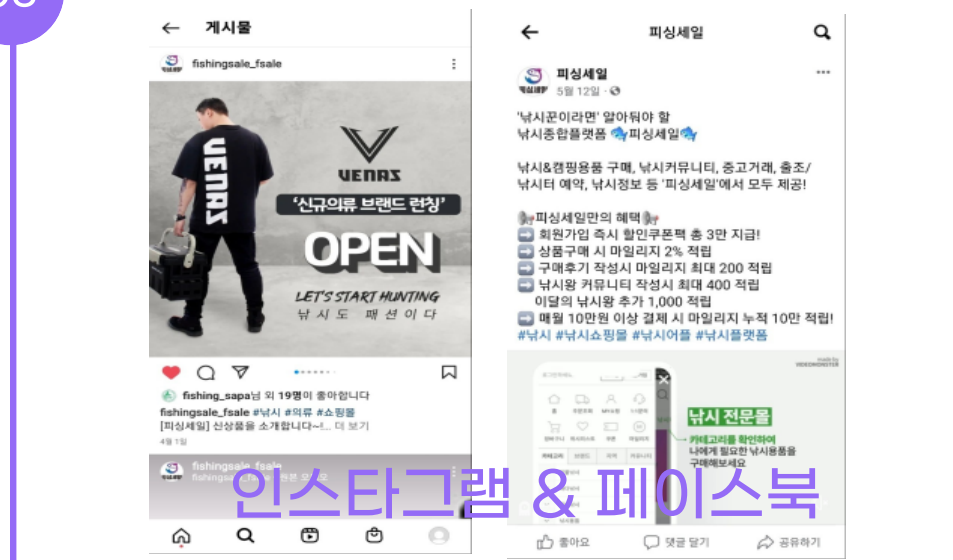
← 게시물

fishingsale_fsale

VENAS

'신규의류 브랜드 런칭'

OPEN

LET'S START HUNTING

낚 시 도 패 션 이 다

fishing_sapa님 외 19명이 좋아합니다

fishingsale_fsale #낚시 #의류 #쇼핑몰

[피싱세일] 신상품을 소개합니다~!... 더 보기

4주 1일

fishingsale_fsale

← 피싱세일

피싱세일

5월 12일 ·

'낚시꾼이라면' 알아둬야 할

낚시종합플랫폼 피싱세일

낚시&캠핑용품 구매, 낚시커뮤니티, 중고거래, 출조/낚시터 예약, 낚시정보 등 '피싱세일'에서 모두 제공!

피싱세일만의 혜택

➡ 회원가입 즉시 할인쿠폰팩 총 3만 지급!

➡ 상품구매 시 마일리지 2% 적립

➡ 구매후기 작성시 마일리지 최대 200 적립

➡ 낚시왕 커뮤니티 작성시 최대 400 적립

이달의 낚시왕 추가 1,000 적립

➡ 매월 10만원 이상 결제 시 마일리지 누적 10만 적립!

#낚시 #낚시쇼핑몰 #낚시어플 #낚시플랫폼

낚시 전문몰

카테고리를 확인하여

나에게 필요한 낚시용품을

구매해보세요

좋아요 댓글 달기 공유하기

인스타그램 & 페이스북